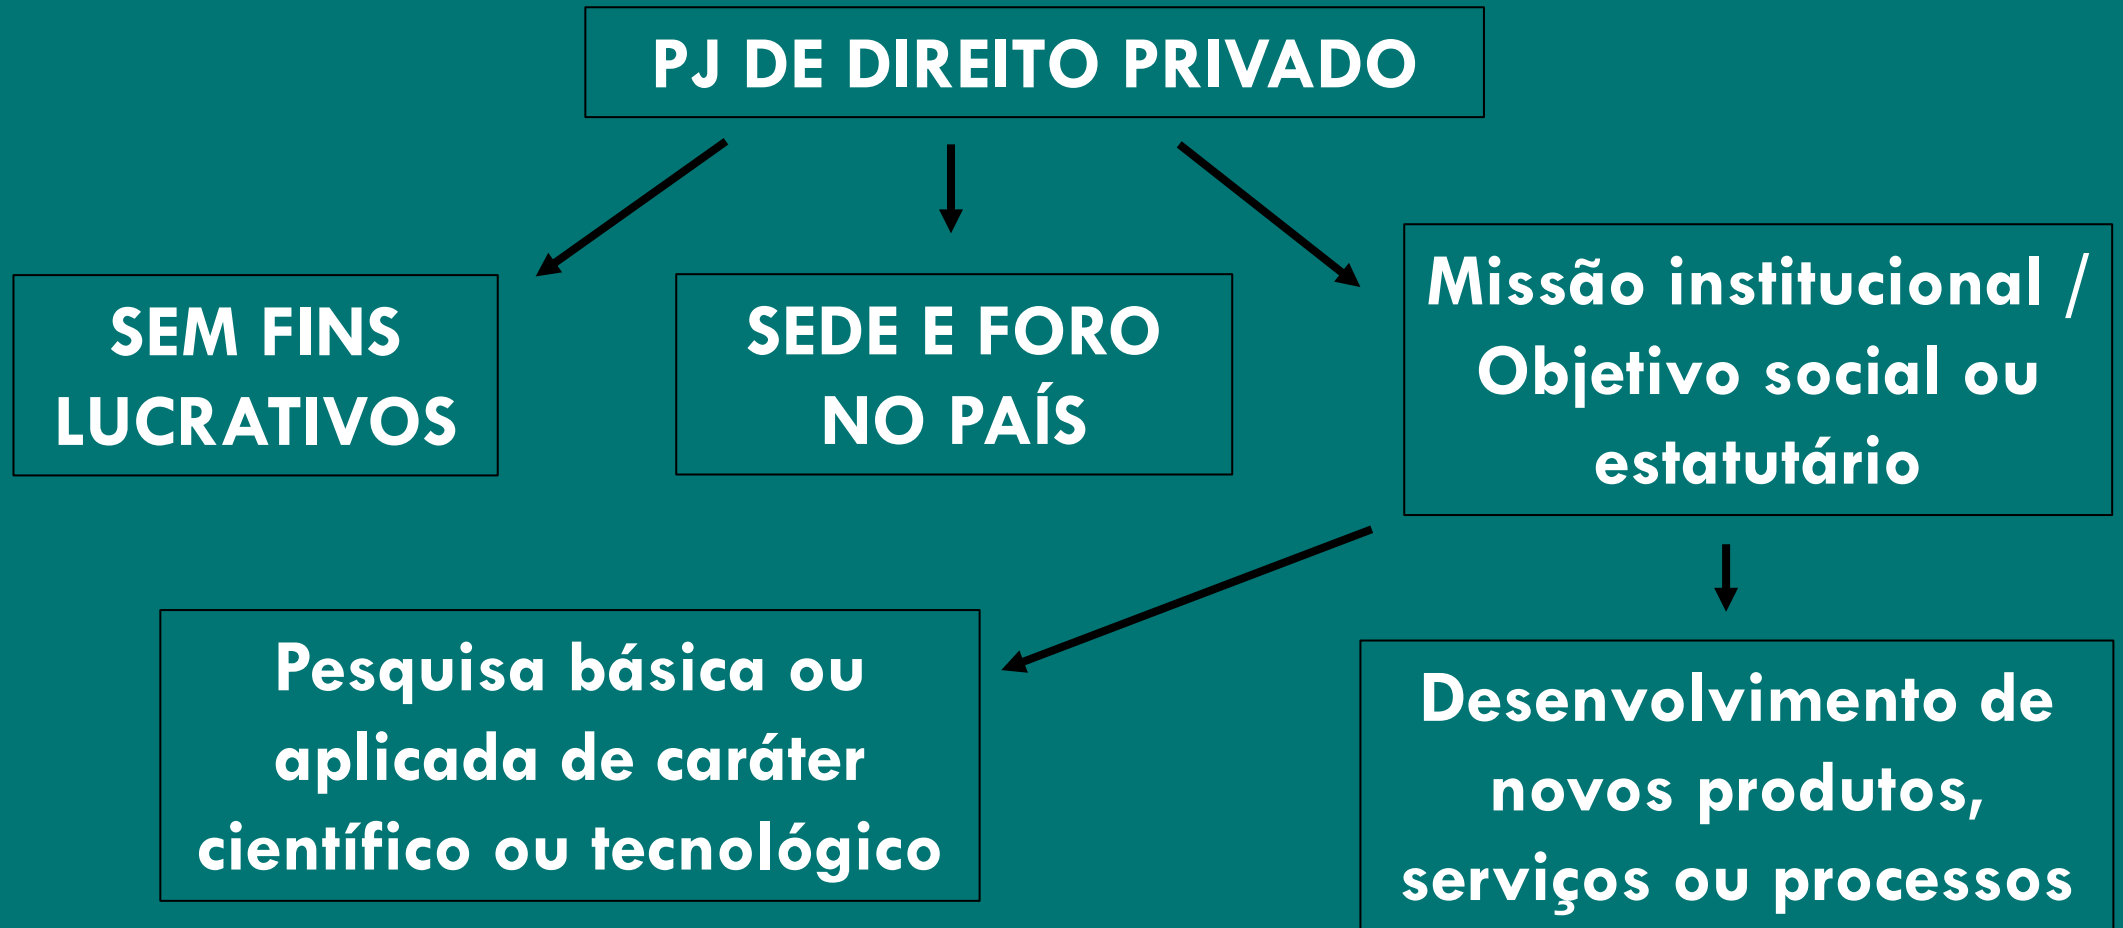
PJ DE DIREITO PRIVADO

SEM FINS LUCRATIVOS

SEDE E FORO NO PAÍS

Missão institucional / Objetivo social ou estatutário

Pesquisa básica ou aplicada de caráter científico ou tecnológico

Desenvolvimento de novos produtos, serviços ou processos